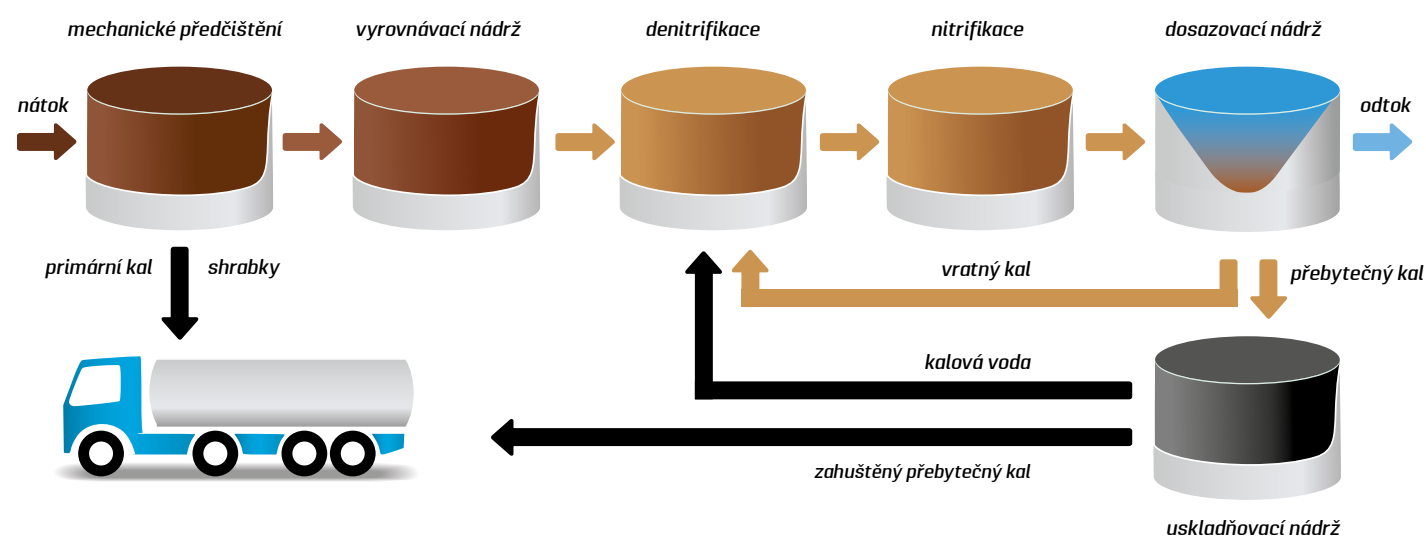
mechanické předčištění

vyrovnávací nádrž

denitrifikace

nitrifikace

dosazovací nádrž

nátok

odtok

primární kal

shrabky

vratný kal

přebytečný kal

kalová voda

zahuštěný přebytečný kal

uskladňovací nádrž